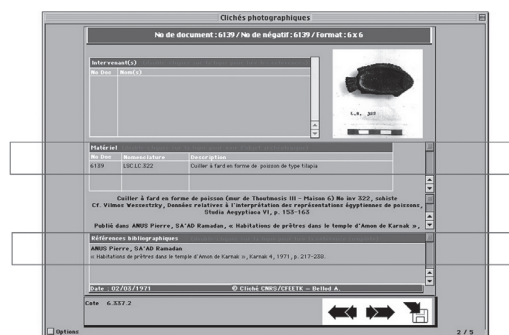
Clichés photographiques

No de document : 6139 / No de négatif : 6139 / Format : 6 x 6

Intervenant(s)

| No Doc | Nom(s) |
|---|---|

L.S. 322

Matériel

| No Doc | Nomenclature | Description |
|---|---|---|
| 6139 | LSC LC 322 | Cuiller à fard en forme de poisson de type tilapia |

Cuiller à fard en forme de poisson (mur de Thoutmosis III – Maison 6) No inv 322, schiste Cf. Vilmos Wessetzky, Données relatives à l'interprétation des représentations égyptiennes de poissons, Studia Aegyptiaca VI, p. 153-163

Publié dans ANUS Pierre, SA'AD Ramadan, « Habitations de prêtres dans le temple d'Amon de Karnak »,

Références bibliographiques

ANUS Pierre, SA'AD Ramadan

« Habitations de prêtres dans le temple d'Amon de Karnak », Karnak 4, 1971, p. 217-238.

Date . 02/03/1971 © Cliché CNRS/CFEETK – Bellod A.

Cote 6.557.2

Options

2 / 5